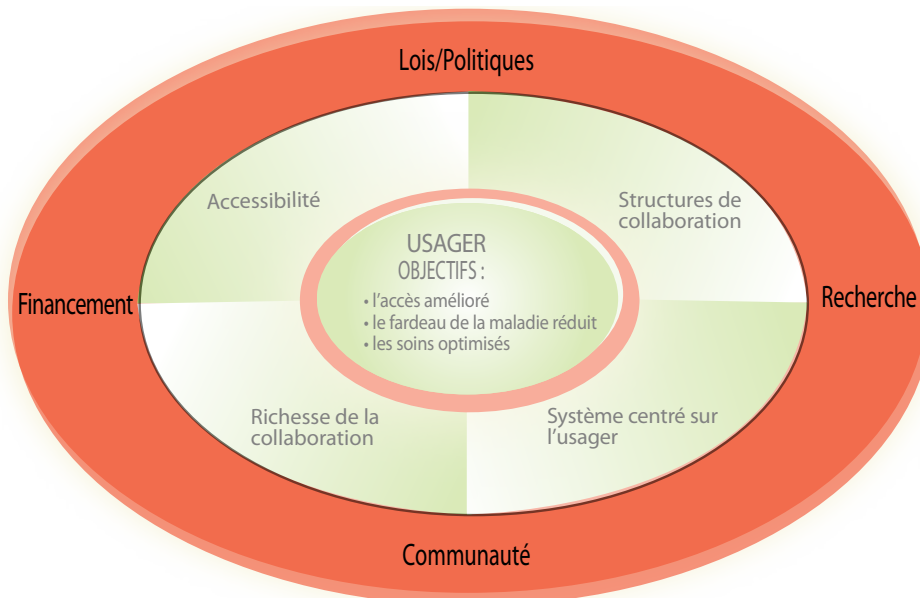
Lois/Politiques

Accessibilité

Structures de collaboration

USAGER
OBJECTIFS :
• l'accès amélioré
• le fardeau de la maladie réduit
• les soins optimisés

Financement

Recherche

Richesse de la collaboration

Système centré sur l'usager

Communauté